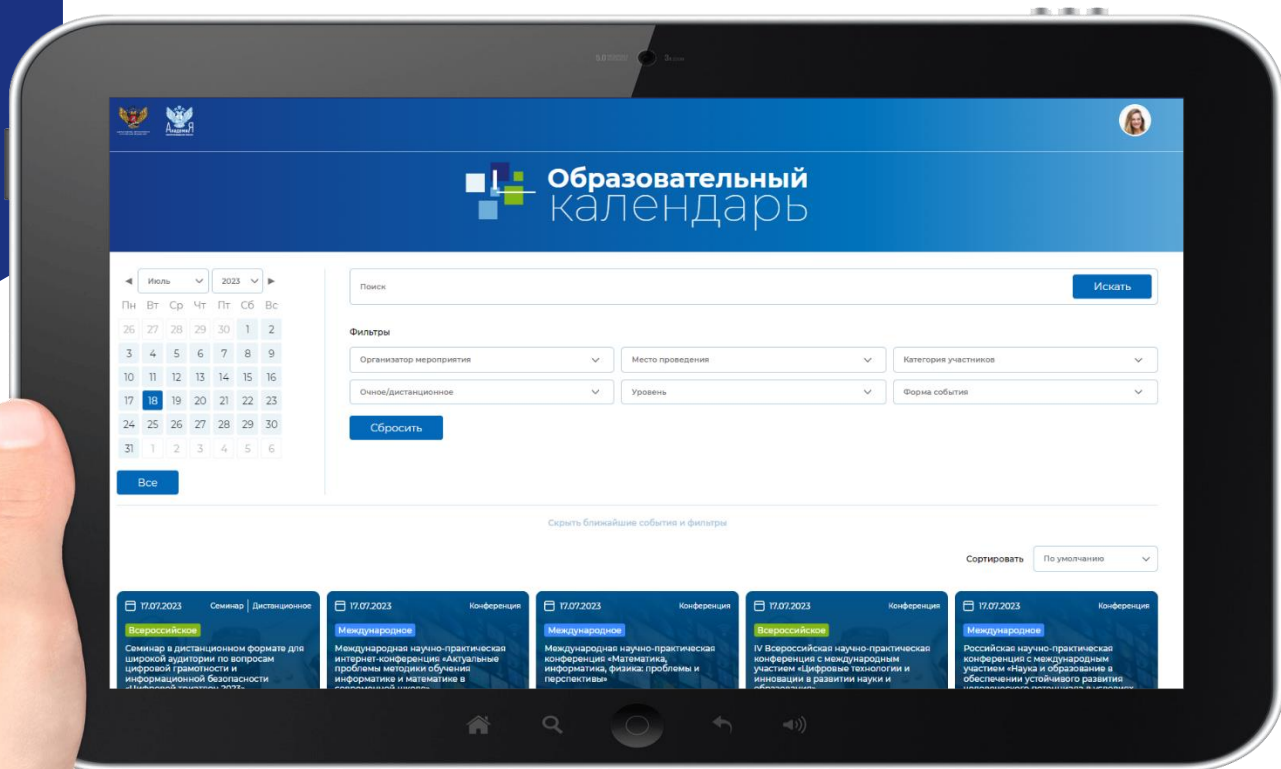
Образовательный календарь

◀ Июль 2023 ▶

| Пн | Вт | Ср | Чт | Пт | Сб | Вс |
|---|---|---|---|---|---|---|
| 26 | 27 | 28 | 29 | 30 | 1 | 2 |
| 3 | 4 | 5 | 6 | 7 | 8 | 9 |
| 10 | 11 | 12 | 13 | 14 | 15 | 16 |
| 17 | 18 | 19 | 20 | 21 | 22 | 23 |
| 24 | 25 | 26 | 27 | 28 | 29 | 30 |
| 31 | 1 | 2 | 3 | 4 | 5 | 6 |

Все

Поиск
Искать

Фильтры
Организатор мероприятия
Место проведения
Категория участников
Очное/дистанционное
Уровень
Форма события
Сбросить

Скрыть ближайшие события и фильтры

Сортировать По умолчанию

17.07.2023 Семинар | Дистанционное
Всероссийское
Семинар в дистанционном формате для широкой аудитории по вопросам цифровой грамотности и информационной безопасности «Цифровой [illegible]

17.07.2023 Конференция
Международное
Международная научно-практическая интернет-конференция «Актуальные проблемы методики обучения информатике и математике в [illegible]

17.07.2023 Конференция
Международное
Международная научно-практическая конференция «Математика, информатика, физика: проблемы и перспективы»

17.07.2023 Конференция
Всероссийское
IV Всероссийская научно-практическая конференция с международным участием «Цифровые технологии и инновации в развитии науки и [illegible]

17.07.2023 Конференция
Международное
Российская научно-практическая конференция с международным участием «Наука и образование в обеспечении устойчивого развития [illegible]